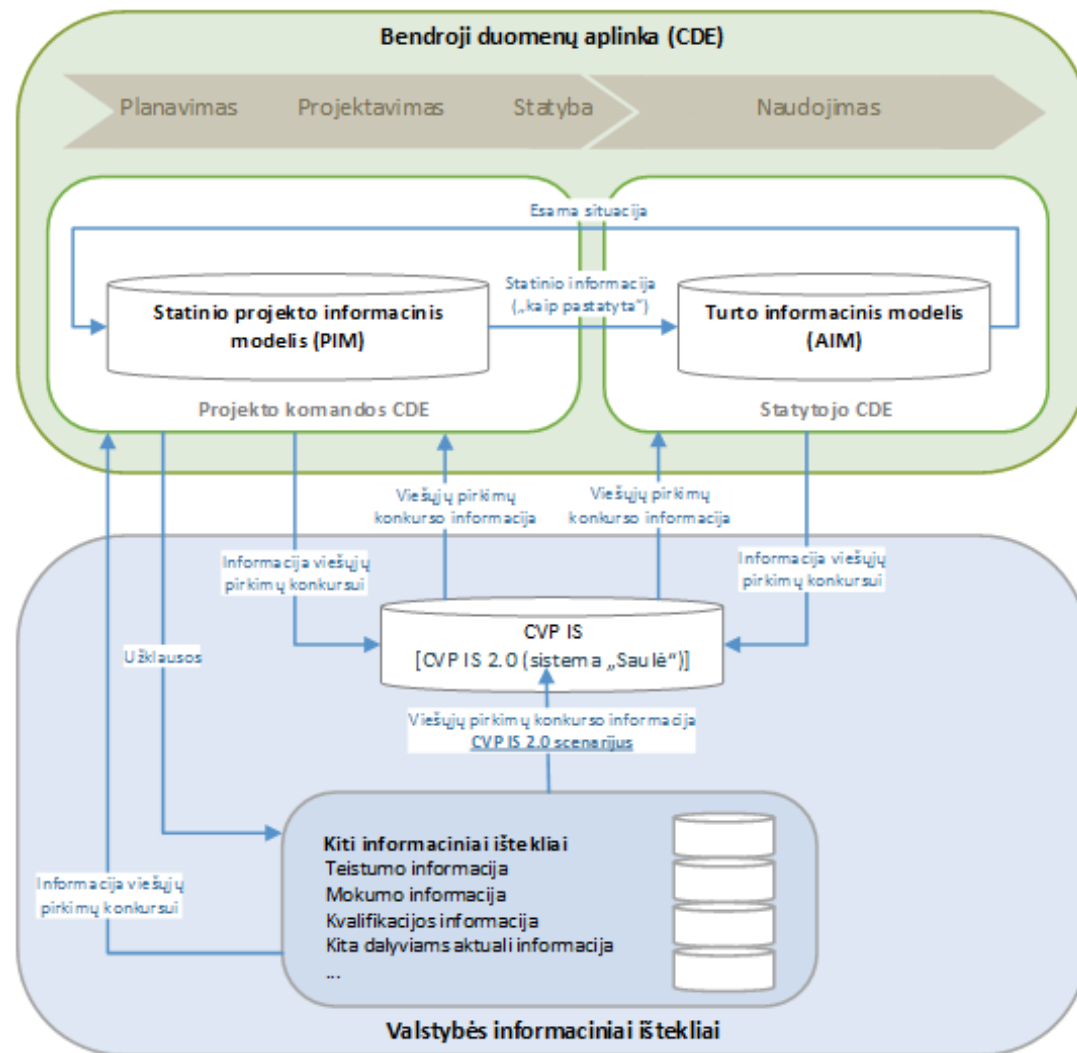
Bendroji duomenų aplinka (CDE)

Planavimas

Projektavimas

Statyba

Naudojimas

Esama situacija

Statinio informacija („kaip pastatyta")

Statinio projekto informacinis modelis (PIM)

Turto informacinis modelis (AIM)

Projekto komandos CDE

Statytojo CDE

Viešųjų pirkimų konkurso informacija

Viešųjų pirkimų konkurso informacija

Informacija viešųjų pirkimų konkursui

Informacija viešųjų pirkimų konkursui

Užklausos

CVP IS
[CVP IS 2.0 (sistema „Saulė")]

Viešųjų pirkimų konkurso informacija
CVP IS 2.0 scenarijus

Kiti informaciniai ištekliai
Teistumo informacija
Mokumo informacija
Kvalifikacijos informacija
Kita dalyviams aktuali informacija
...

Informacija viešųjų pirkimų konkursui

Valstybės informaciniai ištekliai